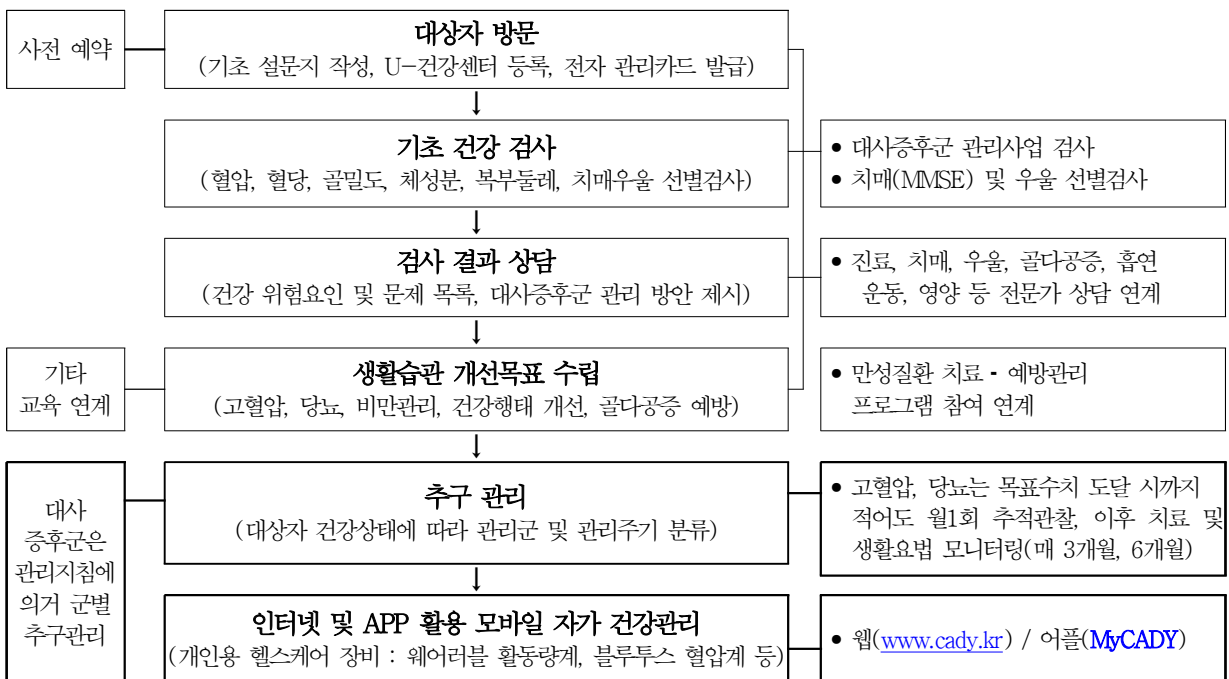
사전 예약

대상자 방문
(기초 설문지 작성, U-건강센터 등록, 전자 관리카드 발급)

기초 건강 검사
(혈압, 혈당, 골밀도, 체성분, 복부둘레, 치매우울 선별검사)

• 대사증후군 관리사업 검사
• 치매(MMSE) 및 우울 선별검사

검사 결과 상담
(건강 위험요인 및 문제 목록, 대사증후군 관리 방안 제시)

• 진료, 치매, 우울, 골다공증, 흡연 운동, 영양 등 전문가 상담 연계

기타 교육 연계

생활습관 개선목표 수립
(고혈압, 당뇨, 비만관리, 건강행태 개선, 골다공증 예방)

• 만성질환 치료 - 예방관리 프로그램 참여 연계

대사 증후군은 관리지침에 의거 군별 추구관리

추구 관리
(대상자 건강상태에 따라 관리군 및 관리주기 분류)

• 고혈압, 당뇨는 목표수치 도달 시까지 적어도 월1회 추적관찰, 이후 치료 및 생활요법 모니터링(매 3개월, 6개월)

인터넷 및 APP 활용 모바일 자가 건강관리
(개인용 헬스케어 장비 : 웨어러블 활동량계, 블루투스 혈압계 등)

• 웹(www.cady.kr) / 어플(MyCADY)